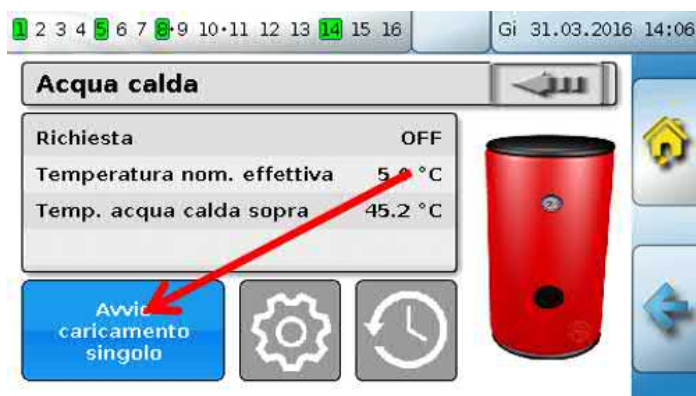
1 2 3 4 5 6 7 8 9 10 11 12 13 14 15 16

Gi 31.03.2016 14:06

Acqua calda

| Richiesta | OFF |
|---|---|
| Temperatura nom. effettiva | 5.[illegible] °C |
| Temp. acqua calda sopra | 45.2 °C |

Avvi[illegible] caricamento singolo